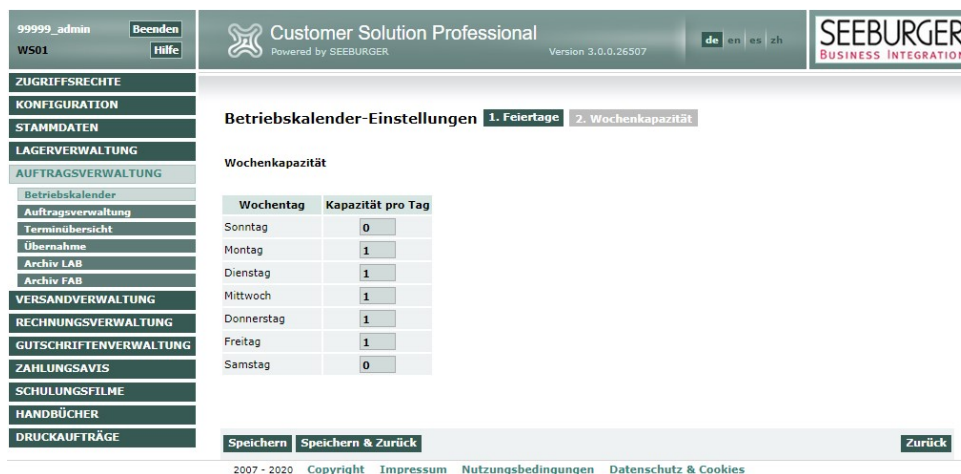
99999_admin
WS01
Beenden
Hilfe

Customer Solution Professional
Powered by SEEBURGER
Version 3.0.0.26507
de en es zh
SEEBURGER
BUSINESS INTEGRATION

ZUGRIFFSRECHTE
KONFIGURATION
STAMMDATEN
LAGERVERWALTUNG
AUFTRAGSVERWALTUNG
Betriebskalender
Auftragsverwaltung
Terminübersicht
Übernahme
Archiv LAB
Archiv FAB
VERSANDVERWALTUNG
RECHNUNGSVERWALTUNG
GUTSCHRIFTENVERWALTUNG
ZAHLUNGSAVIS
SCHULUNGSFILME
HANDBÜCHER
DRUCKAUFTRÄGE

Betriebskalender-Einstellungen 1. Feiertage 2. Wochenkapazität

Wochenkapazität

| Wochentag | Kapazität pro Tag |
|---|---|
| Sonntag | 0 |
| Montag | 1 |
| Dienstag | 1 |
| Mittwoch | 1 |
| Donnerstag | 1 |
| Freitag | 1 |
| Samstag | 0 |

Speichern Speichern & Zurück Zurück

2007 - 2020 Copyright Impressum Nutzungsbedingungen Datenschutz & Cookies